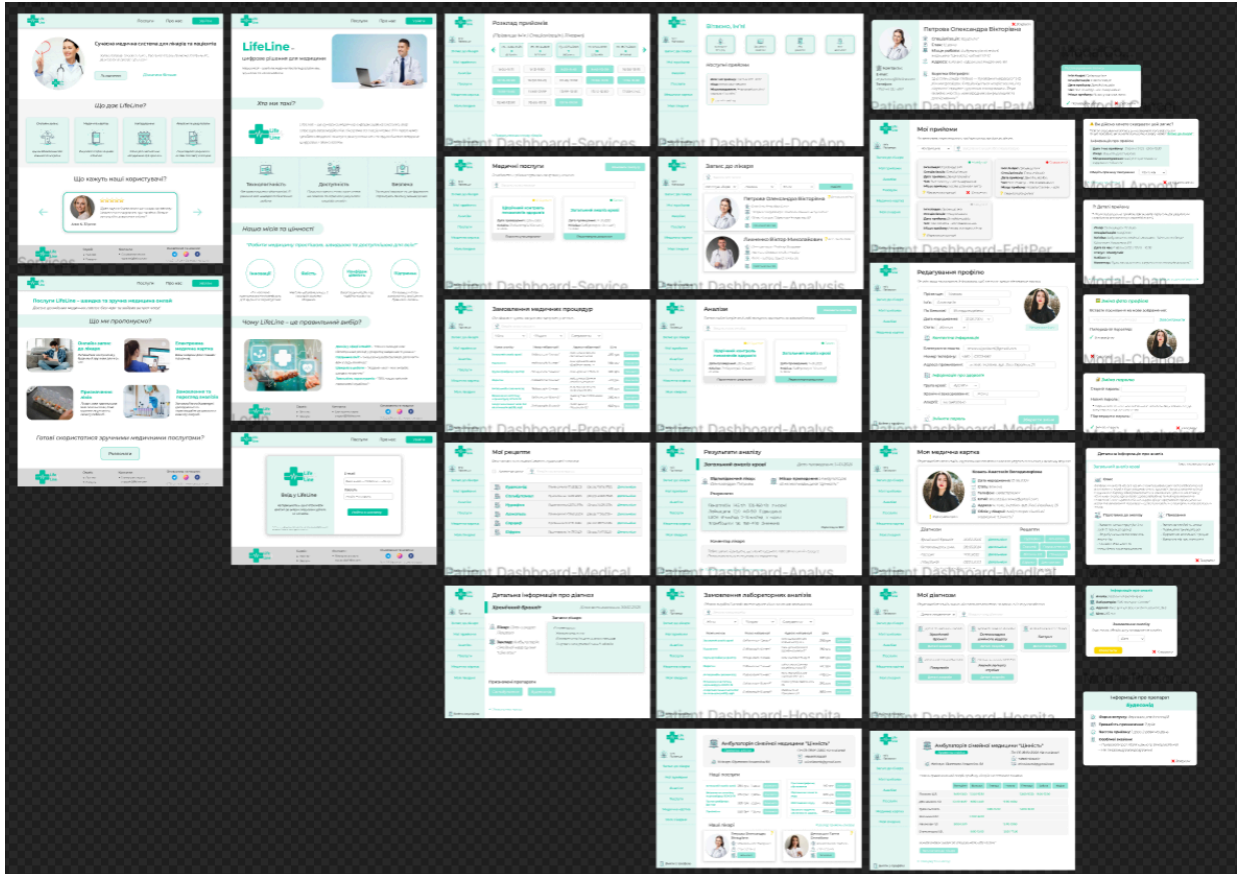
Послуги Про нас

Сучасна медична система для лікарів та пацієнтів

Що дає LifeLine?

Що кажуть наші користувачі?

Послуги Про нас

LifeLine

цифрові рішення для медицини

Хто ми такі?

Технологічність

Доступність

Безпека

Наша місія та цінності

"Робити медицину простішою, швидшою та доступнішою для всіх"

Інновації

Якість

Прозорість

Чому LifeLine – це правильний вибір?

Послуги Про нас

Послуги LifeLine – швидко та зручно медицина онлайн

Що ми пропонуємо?

Онлайн запис до лікаря

Електронна медична картка

Рецепти онлайн

Замовлення та перегляд аналізів

Готові скористатися зручними медичними послугами?

Вхід у LifeLine

Розклад прийомів

Patient Dashboard-Services

Вітаємо, Ім'я!

Наступні прийоми

Patient Dashboard-DocApp

Петрова Олександра Вікторівна

Patient Dashboard-PatA

Медичні послуги

Patient Dashboard-Service

Запис до лікаря

Петрова Олександра Вікторівна

Лукієнко Віктор Миколайович

Patient Dashboard-Analysis

Мої прийоми

Patient Dashboard-EditPer

Modal-Chan

Замовлення медичних процедур

Patient Dashboard-Prescri

Аналізи

Patient Dashboard-Analys

Редагування профілю

Patient Dashboard-Medical

Modal-Change

Мої рецепти

Patient Dashboard-Medical

Результати аналізу

Загальний аналіз крові

Patient Dashboard-Medical

Моя медична картка

Діагнози

Рецепти

Детальна інформація про діагноз

Загальний аналіз крові

Patient Dashboard-Hospita

Детальна інформація про діагноз

Хронічний бронхіт

Замовлення лабораторних аналізів

Patient Dashboard-Hospita

Мої діагнози

Інформація про препарат

Амбулаторія сімейної медицини "Здоров'я"

Наші послуги

Наші лікарі

Амбулаторія сімейної медицини "Здоров'я"